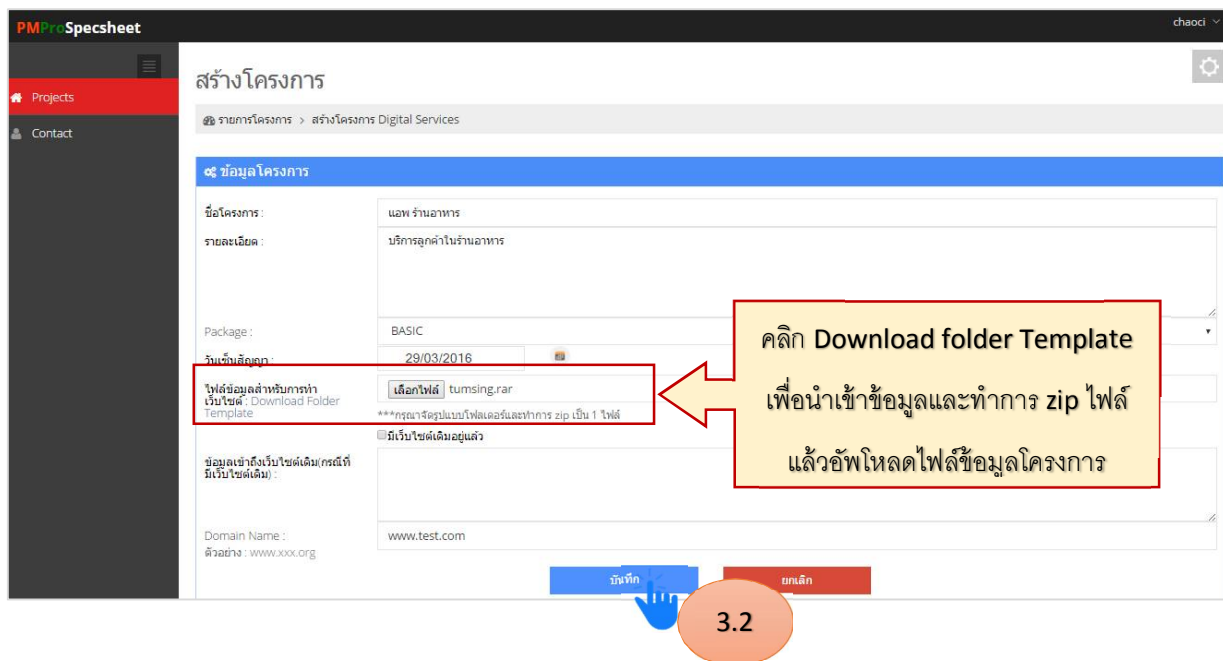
PMProSpecsheet

chaoci

Projects

Contact

สร้างโครงการ

รายการโครงการ > สร้างโครงการ Digital Services

ข้อมูลโครงการ

ชื่อโครงการ : แอพ ร้านอาหาร

รายละเอียด : บริการลูกค้าในร้านอาหาร

Package : BASIC

วันเซ็นสัญญา : 29/03/2016

ไฟล์ข้อมูลสำหรับการทำเว็บไซต์ : Download Folder Template

เลือกไฟล์ tumsing.rar

***กรุณาจัดรูปแบบโฟลเดอร์และทำการ zip เป็น 1 ไฟล์

มีเว็บไซต์เดิมอยู่แล้ว

ข้อมูลเข้าถึงเว็บไซต์เดิม(กรณีที่มีเว็บไซต์เดิม) :

Domain Name :
ตัวอย่าง : www.xxx.org

www.test.com

บันทึก

ยกเลิก

คลิก Download folder Template

เพื่อนำเข้าข้อมูลและทำการ zip ไฟล์

แล้วอัพโหลดไฟล์ข้อมูลโครงการ

3.2